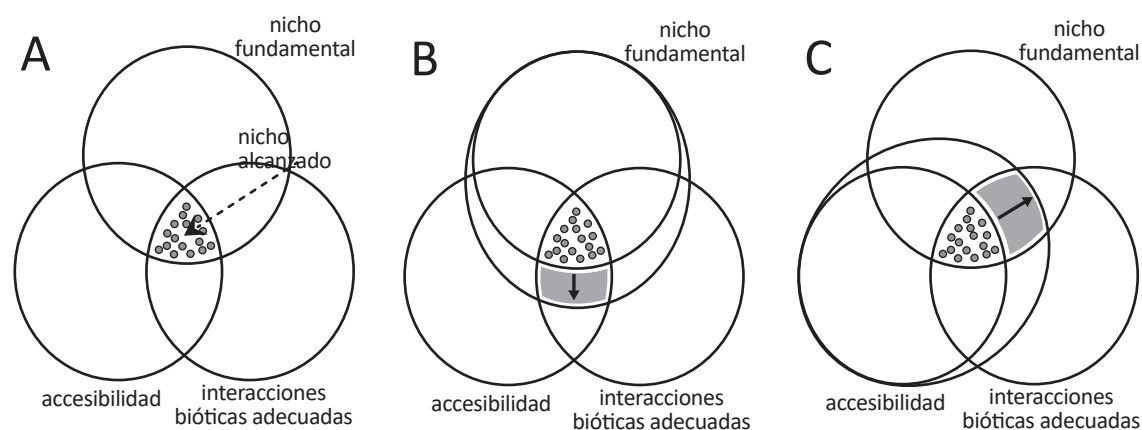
A

nicho fundamental

nicho alcanzado

accesibilidad

interacciones bióticas adecuadas

B

nicho fundamental

accesibilidad

interacciones bióticas adecuadas

C

nicho fundamental

accesibilidad

interacciones bióticas adecuadas